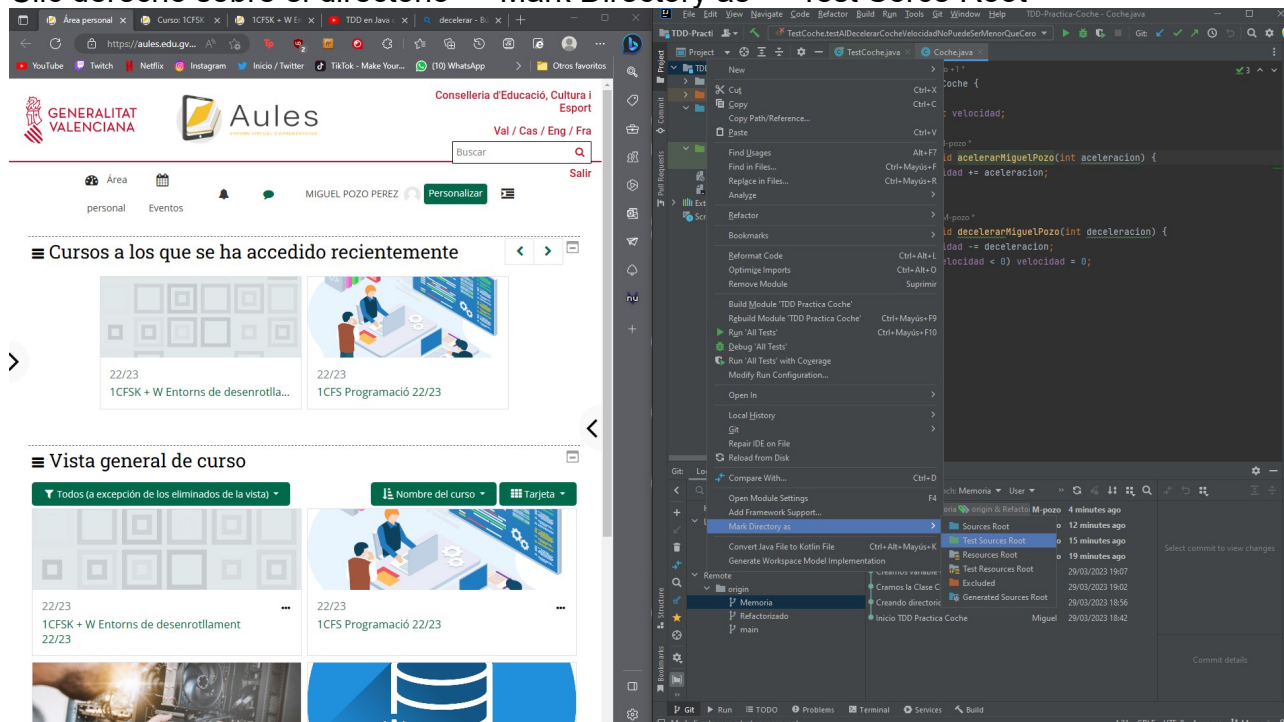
Área personal | Curso: 1CFSK | 1CFSK + W E | TDD en Java | decelerar - B

https://aules.edu.gv...

YouTube | Twitch | Netflix | Instagram | Inicio / Twitter | TikTok - Make Your... | (10) WhatsApp | Otros favoritos

GENERALITAT VALENCIANA

Aules

Conselleria d'Educació, Cultura i Esport

Val / Cas / Eng / Fra

Buscar

Salir

Área personal | Eventos | MIGUEL POZO PEREZ | Personalizar

≡ Cursos a los que se ha accedido recientemente

22/23
1CFSK + W Entorns de desenrotlla...

22/23
1CFS Programació 22/23

≡ Vista general de curso

Todos (a excepción de los eliminados de la vista) | Nombre del curso | Tarjeta

22/23
1CFSK + W Entorns de desenrotllament 22/23

22/23
1CFS Programació 22/23

File Edit View Navigate Code Refactor Build Run Tools Git Window Help | TDD-Practica-Coche - Coche.java

TDD-Practi | Project | TestCoche.testAlDecelerarCocheVelocidadNoPuedeSerMenorQueCero | TestCoche.java | Coche.java

New
Cut Ctrl+X
Copy Ctrl+C
Copy Path/Reference...
Paste Ctrl+V
Find Usages Alt+F7
Find in Files... Ctrl+Mayús+F
Replace in Files... Ctrl+Mayús+R
Analyze
Refactor
Bookmarks
Reformat Code Ctrl+Alt+L
Optimize Imports Ctrl+Alt+O
Remove Module Suprimir
Build Module 'TDD Practica Coche'
Rebuild Module 'TDD Practica Coche' Ctrl+Mayús+F9
Run 'All Tests' Ctrl+Mayús+F10
Debug 'All Tests'
Run 'All Tests' with Coverage
Modify Run Configuration...
Open In
Local History
Git
Repair IDE on File
Reload from Disk
Compare With... Ctrl+D
Open Module Settings F4
Add Framework Support...
Mark Directory as
Convert Java File to Kotlin File Ctrl+Alt+Mayús+K
Generate Workspace Model Implementation

Sources Root
Test Sources Root
Resources Root
Test Resources Root
Excluded
Generated Sources Root

Coche {
velocidad;
id acelerarMiguelPozo(int aceleracion) {
idad += aceleracion;
id decelerarMiguelPozo(int deceleracion) {
idad -= deceleracion;
elocidad < 0) velocidad = 0;

Git: Lo | ch: Memoria | User
origin & Refacto M-pozo 4 minutes ago
12 minutes ago
15 minutes ago
19 minutes ago
Creamos variable 29/03/2023 19:07
Cramos la Clase C 29/03/2023 19:02
Creando directorio 29/03/2023 18:56
Inicio TDD Practica Coche Miguel 29/03/2023 18:42
Remote
origin
Memoria
Refactorizado
main
Select commit to view changes
Commit details

Git | Run | TODO | Problems | Terminal | Services | Build